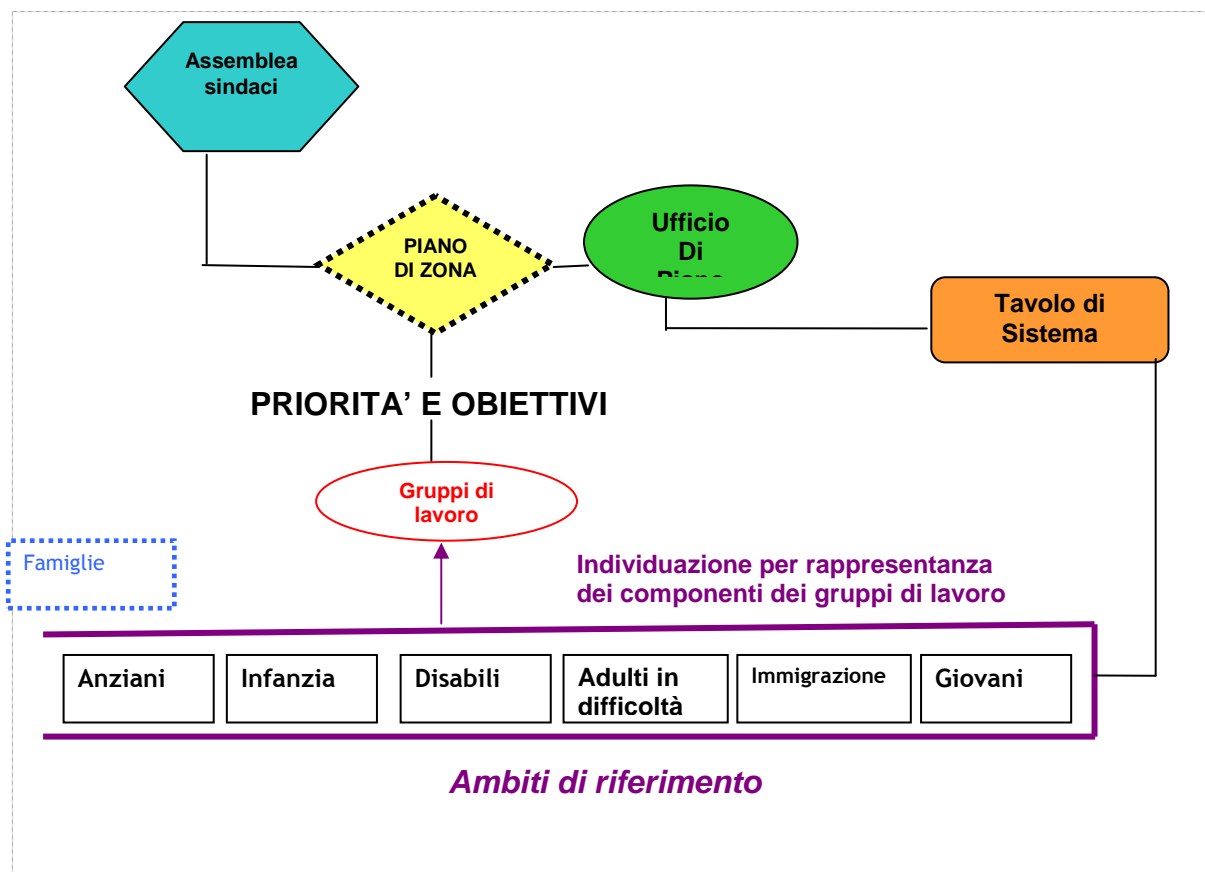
Assemblea sindaci

PIANO DI ZONA

Ufficio Di Piano

Tavolo di Sistema

PRIORITA' E OBIETTIVI

Gruppi di lavoro

Famiglie

Individuazione per rappresentanza dei componenti dei gruppi di lavoro

| Anziani | Infanzia | Disabili | Adulti in difficoltà | Immigrazione | Giovani |
|---|---|---|---|---|---|

Ambiti di riferimento